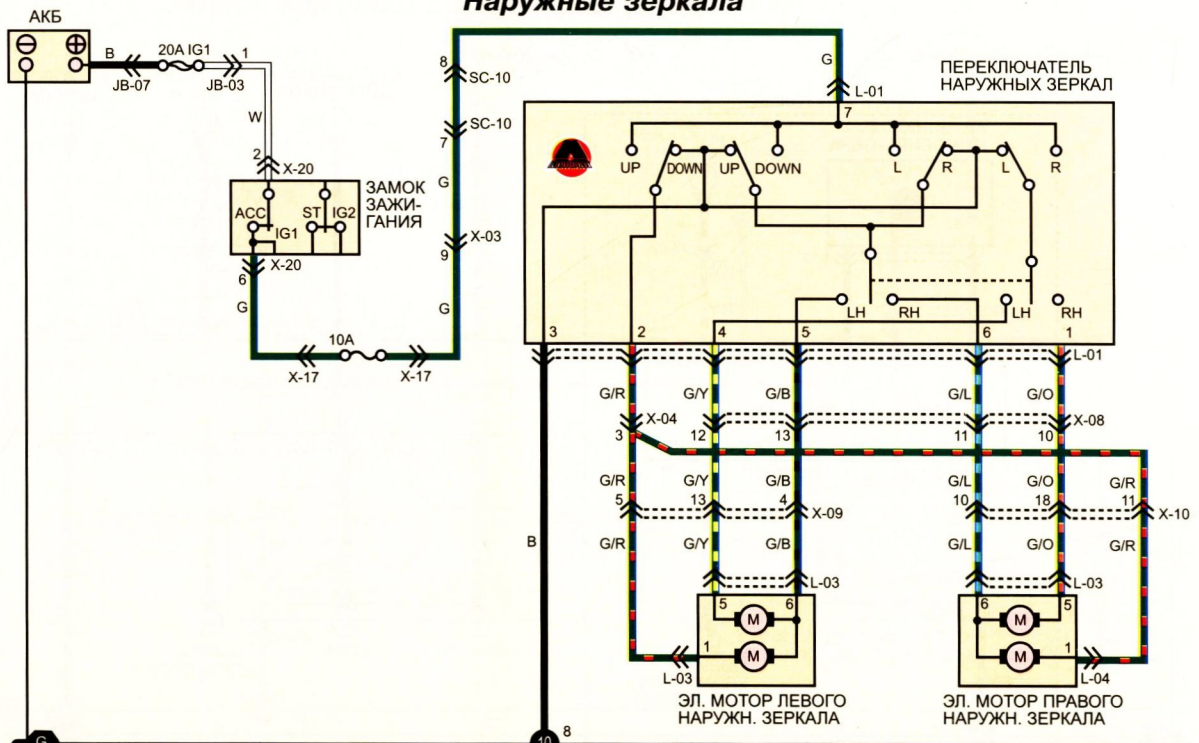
Наружные зеркала

АКБ
B
JB-07
20A IG1
JB-03
1
W
2
X-20
ЗАМОК ЗАЖИГАНИЯ
ACC
ST
IG2
IG1
X-20
6
G
10A
X-17
X-17
8
SC-10
SC-10
7
G
X-03
9
G
G
L-01
7
ПЕРЕКЛЮЧАТЕЛЬ НАРУЖНЫХ ЗЕРКАЛ
UP
DOWN
UP
DOWN
L
R
L
R
LH
RH
LH
RH
3
2
4
5
6
1
L-01
G/R
G/Y
G/B
G/L
G/O
X-04
3
12
13
11
10
X-08
G/R
G/Y
G/B
G/L
G/O
G/R
5
13
4
X-09
10
18
11
X-10
B
G/R
G/Y
G/B
G/L
G/O
G/R
L-03
L-03
5
6
6
5
M
M
M
M
1
1
L-03
L-04
ЭЛ. МОТОР ЛЕВОГО НАРУЖН. ЗЕРКАЛА
ЭЛ. МОТОР ПРАВОГО НАРУЖН. ЗЕРКАЛА
8